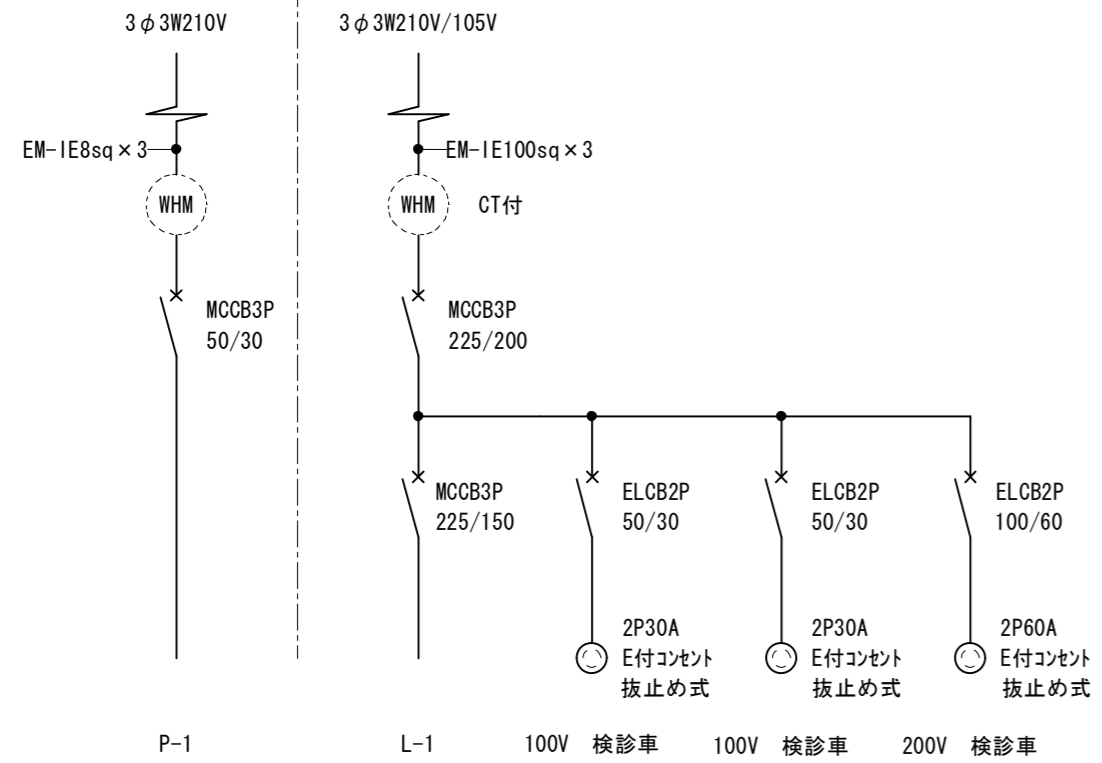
3$\phi$3W210V

EM-IE8sq×3

WHM

MCCB3P
50/30

P-1

3$\phi$3W210V/105V

EM-IE100sq×3

WHM CT付

MCCB3P
225/200

MCCB3P
225/150

L-1

ELCB2P
50/30

2P30A
E付ｺﾝｾﾝﾄ
抜止め式

100V 検診車

ELCB2P
50/30

2P30A
E付ｺﾝｾﾝﾄ
抜止め式

100V 検診車

ELCB2P
100/60

2P60A
E付ｺﾝｾﾝﾄ
抜止め式

200V 検診車